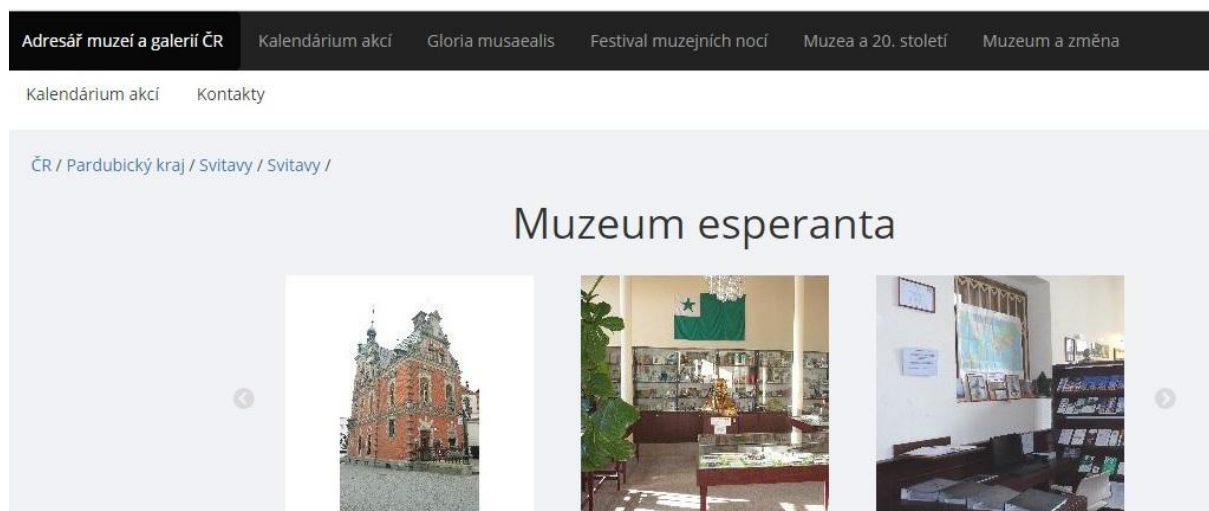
Adresář muzeí a galerií ČR Kalendárium akcí Gloria musaealis Festival muzejních nocí Muzea a 20. století Muzeum a změna

Kalendárium akcí Kontakty

ČR / Pardubický kraj / Svitavy / Svitavy /

Muzeum esperanta